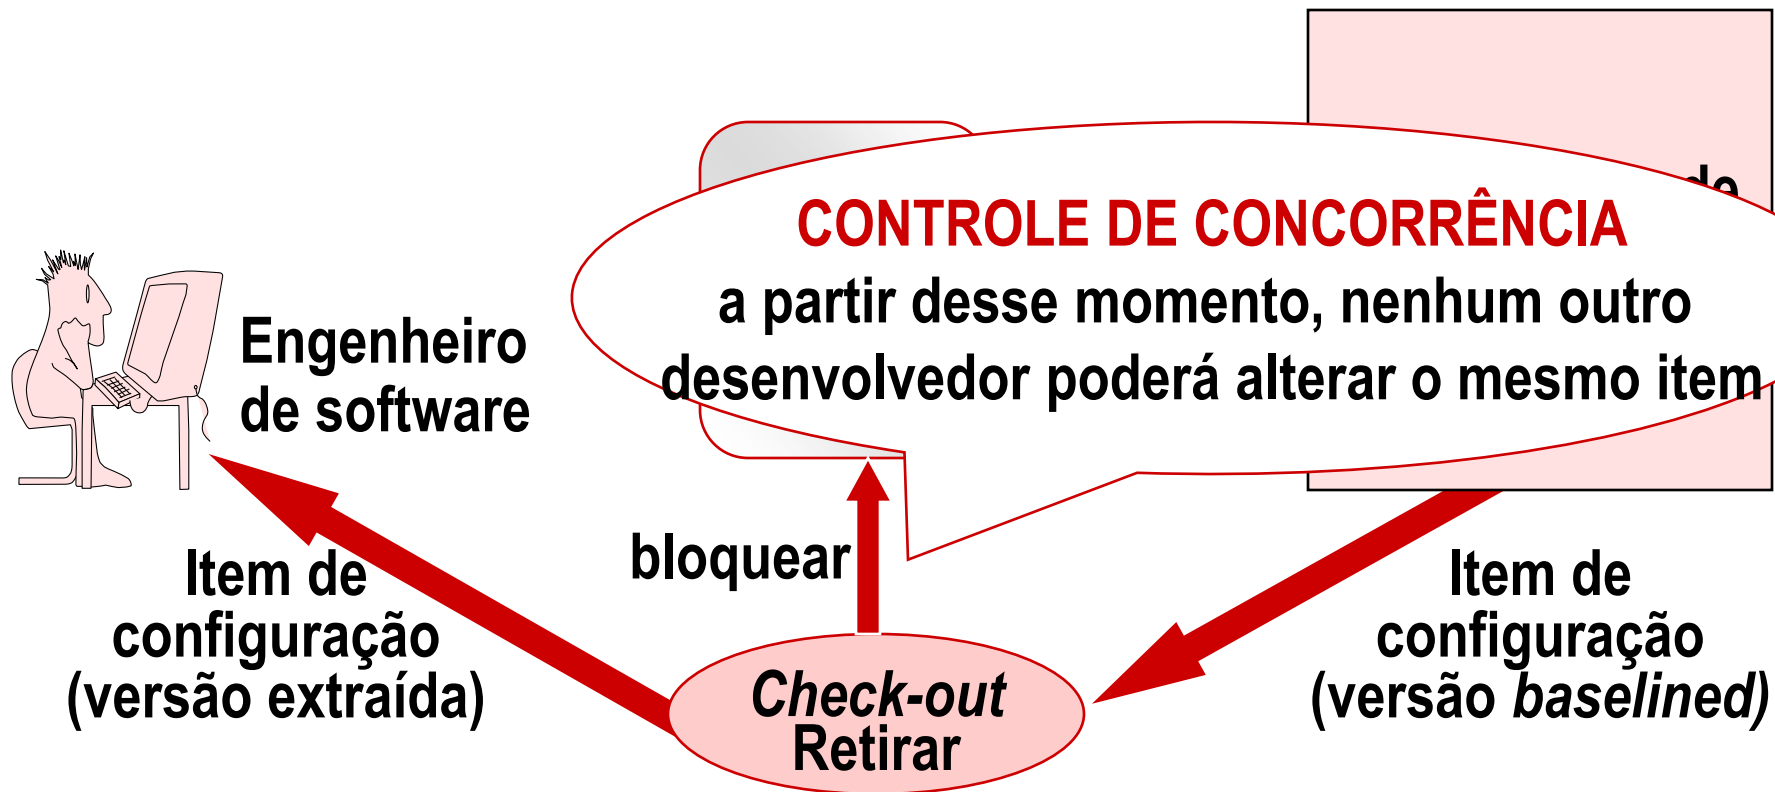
CONTROLE DE CONCORRÊNCIA
a partir desse momento, nenhum outro desenvolvedor poderá alterar o mesmo item

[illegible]de

Engenheiro de software

bloquear

Item de configuração (versão extraída)

Item de configuração (versão *baselined*)

*Check-out*
Retirar